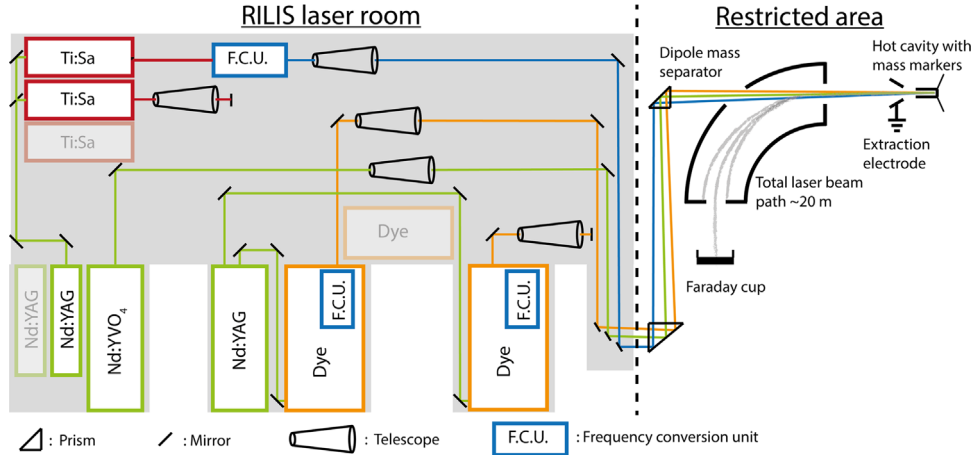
RILIS laser room

Restricted area

Ti:Sa

F.C.U.

Ti:Sa

Ti:Sa

Dye

Nd:YAG

Nd:YAG

Nd:YVO$_4$

Nd:YAG

F.C.U.

Dye

F.C.U.

Dye

Dipole mass separator

Hot cavity with mass markers

Extraction electrode

Total laser beam path ~20 m

Faraday cup

: Prism

: Mirror

: Telescope

F.C.U.

: Frequency conversion unit